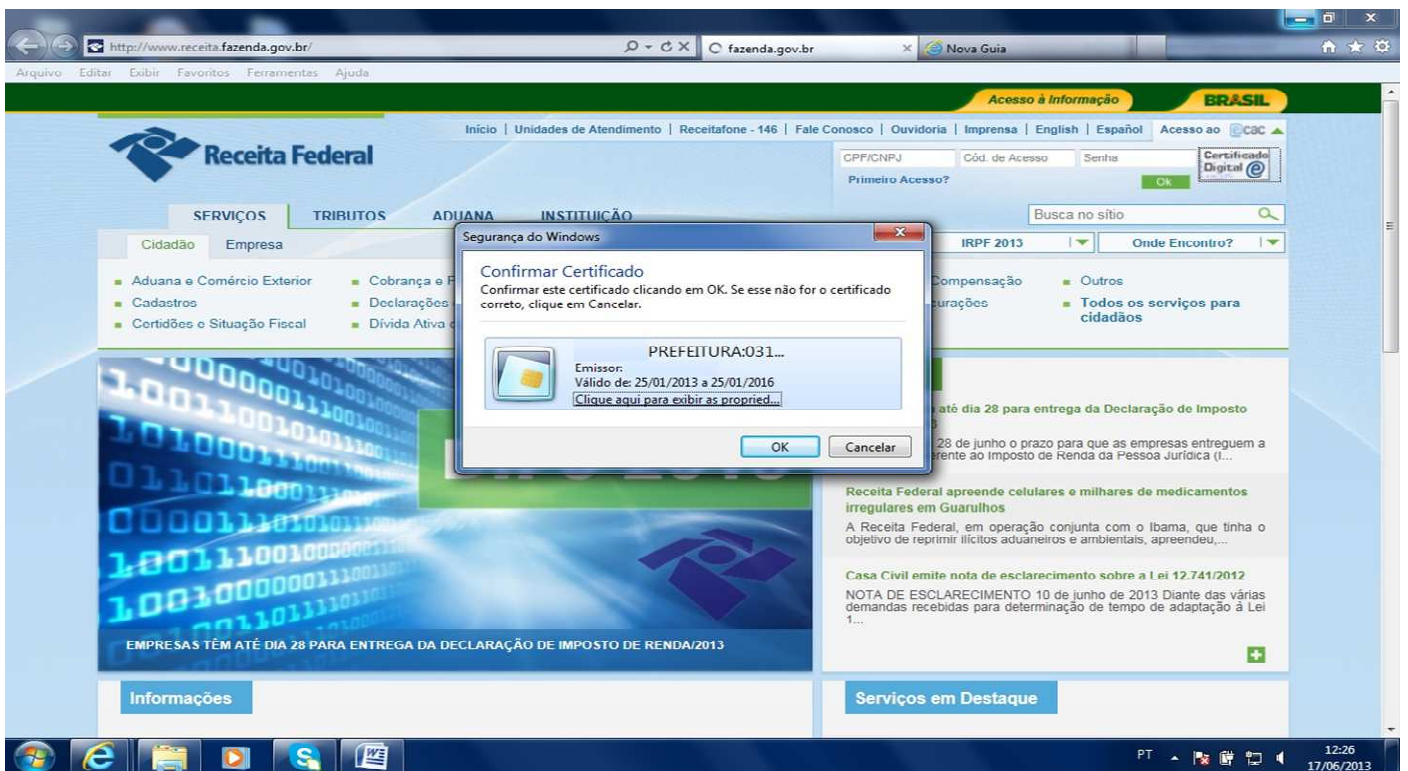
http://www.receita.fazenda.gov.br/

fazenda.gov.br

Nova Guia

Arquivo Editar Exibir Favoritos Ferramentas Ajuda

Acesso à Informação

BRASIL

Início | Unidades de Atendimento | Receitafone - 146 | Fale Conosco | Ouvidoria | Imprensa | English | Español Acesso ao e-CAC

Receita Federal

CPF/CNPJ Cód. de Acesso Senha

Certificado Digital

Primeiro Acesso?

Ok

SERVIÇOS TRIBUTOS ADUANA INSTITUIÇÃO

Busca no sítio

Cidadão Empresa

IRPF 2013

Onde Encontro?

Aduana e Comércio Exterior

Cobrança e F

Compensação

Outros

Cadastros

Declarações

curações

Todos os serviços para cidadãos

Certidões e Situação Fiscal

Dívida Ativa

Segurança do Windows

Confirmar Certificado

Confirmar este certificado clicando em OK. Se esse não for o certificado correto, clique em Cancelar.

PREFEITURA:031...

Emissor:

Válido de: 25/01/2013 a 25/01/2016

Clique aqui para exibir as propried...

OK

Cancelar

até dia 28 para entrega da Declaração de Imposto

28 de junho o prazo para que as empresas entreguem a erente ao Imposto de Renda da Pessoa Jurídica (I...

Receita Federal apreende celulares e milhares de medicamentos irregulares em Guarulhos

A Receita Federal, em operação conjunta com o Ibama, que tinha o objetivo de reprimir ilícitos aduaneiros e ambientais, apreendeu,...

Casa Civil emite nota de esclarecimento sobre a Lei 12.741/2012

NOTA DE ESCLARECIMENTO 10 de junho de 2013 Diante das várias demandas recebidas para determinação de tempo de adaptação à Lei 1...

EMPRESAS TÊM ATÉ DIA 28 PARA ENTREGA DA DECLARAÇÃO DE IMPOSTO DE RENDA/2013

Informações

Serviços em Destaque

PT

12:26
17/06/2013